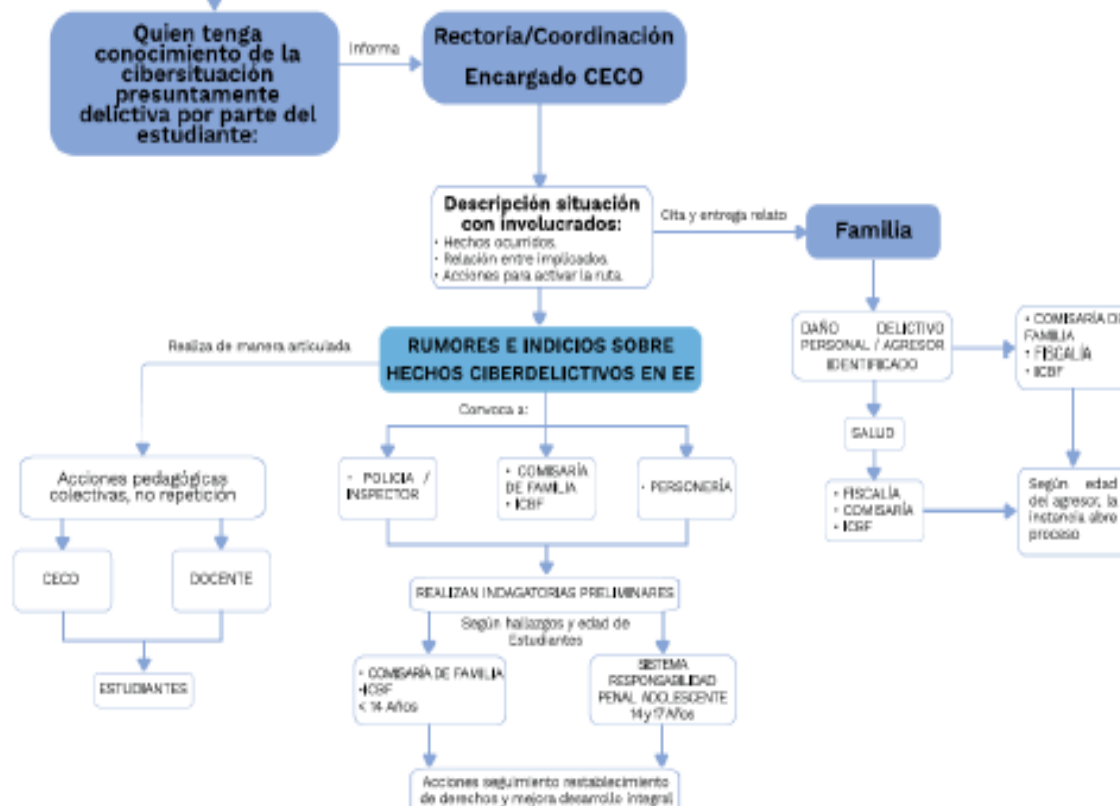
Quien tenga conocimiento de la cibersituación presuntamente delictiva por parte del estudiante:

Informa

Rectoría/Coordinación

Encargado CECO

Descripción situación con involucrados:
• Hechos ocurridos.
• Relación entre implicados.
• Acciones para activar la ruta.

Cita y entrega relato

Familia

Realiza de manera articulada

RUMORES E INDICIOS SOBRE HECHOS CIBERDELICTIVOS EN EE

Convoca a:

Acciones pedagógicas colectivas, no repetición

CECO

DOCENTE

ESTUDIANTES

• POLICIA / INSPECTOR

• COMISARÍA DE FAMILIA
• ICBF

• PERSONERÍA

REALIZAN INDAGATORIAS PRELIMINARES

Según hallazgos y edad de Estudiantes

• COMISARÍA DE FAMILIA
•ICBF
< 14 Años

SISTEMA RESPONSABILIDAD PENAL ADOLESCENTE
14 y 17 Años

Acciones seguimiento restablecimiento de derechos y mejora desarrollo integral

DAÑO DELICTIVO PERSONAL / AGRESOR IDENTIFICADO

• COMISARÍA DE FAMILIA
• FISCALÍA
• ICBF

SALUD

• FISCALÍA
• COMISARÍA
• ICBF

Según edad del agresor, la instancia abre proceso